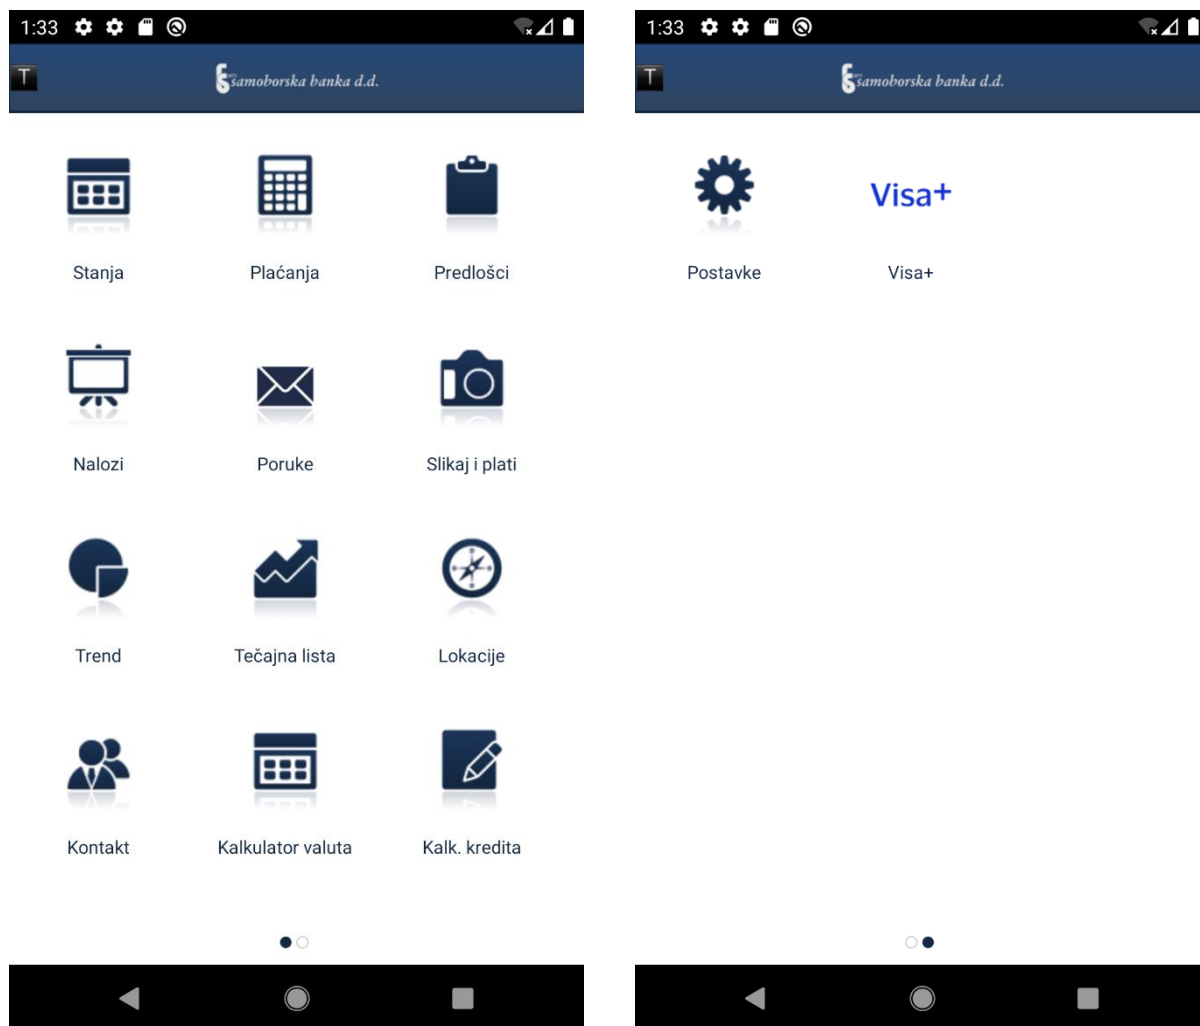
1:33

T

samoborska banka d.d.

Stanja

Plaćanja

Predlošci

Nalozi

Poruke

Slikaj i plati

Trend

Tečajna lista

Lokacije

Kontakt

Kalkulator valuta

Kalk. kredita

1:33

T

samoborska banka d.d.

Visa+

Postavke

Visa+